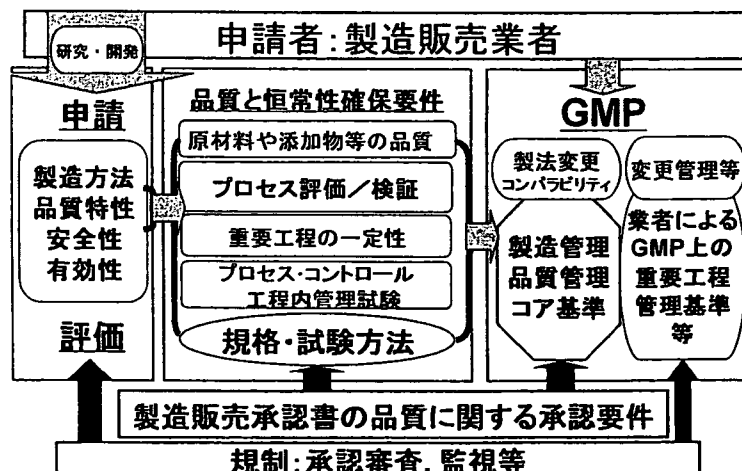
研究・開発

申請者:製造販売業者

申請

製造方法
品質特性
安全性
有効性

評価

品質と恒常性確保要件

原材料や添加物等の品質

プロセス評価／検証

重要工程の一定性

プロセス・コントロール
工程内管理試験

規格・試験方法

GMP

製法変更
コンパラビリティ

変更管理等

製造管理
品質管理
コア基準

業者による
GMP上の
重要工程
管理基準
等

製造販売承認書の品質に関する承認要件

規制:承認審査、監視等